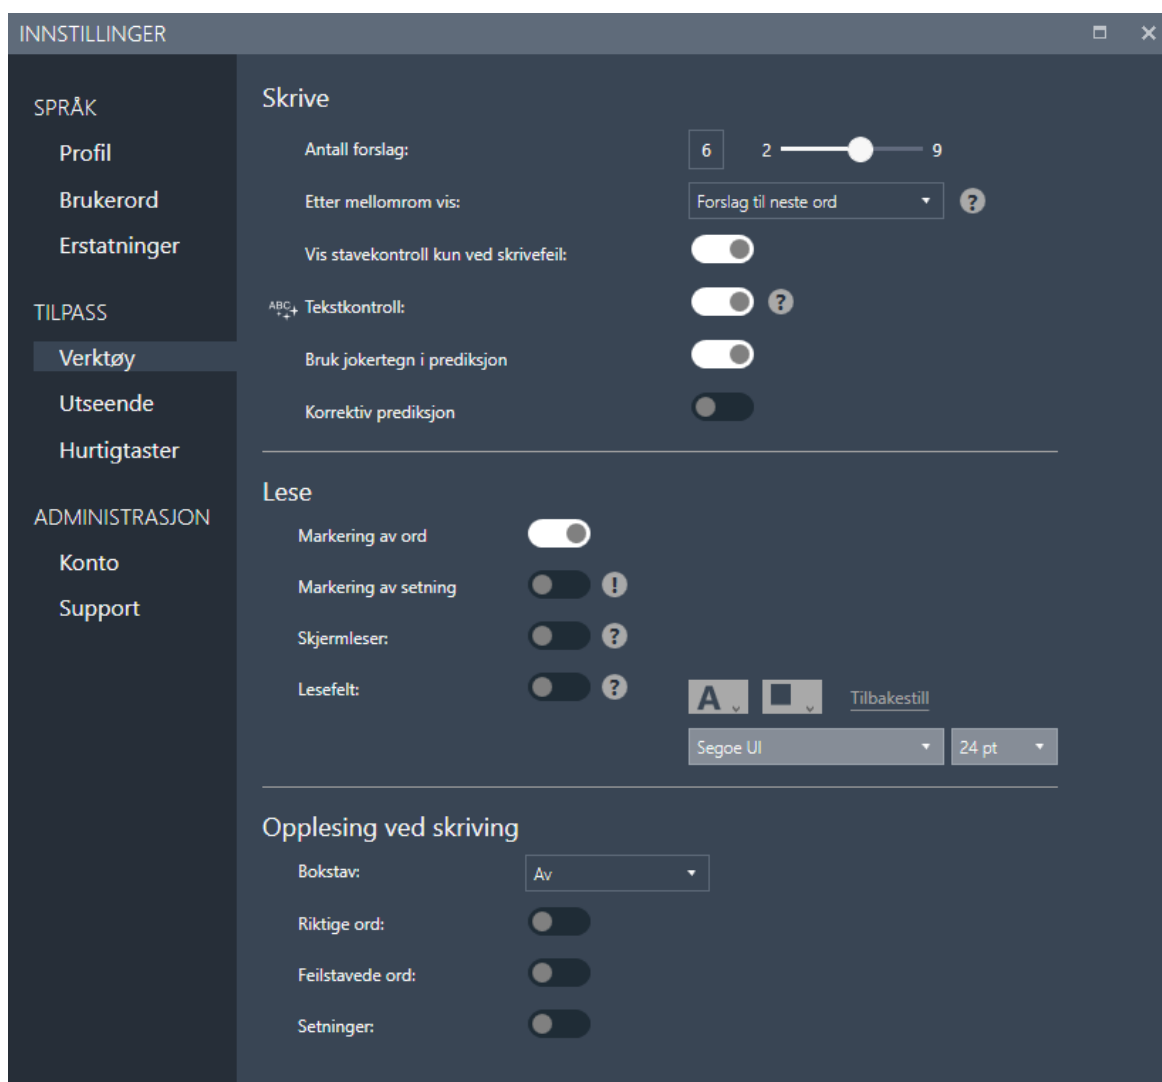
INNSTILLINGER

SPRÅK
Profil
Brukerord
Erstatninger

TILPASS
Verktøy
Utseende
Hurtigtaster

ADMINISTRASJON
Konto
Support

Skrive
Antall forslag: 6 2 9
Etter mellomrom vis: Forslag til neste ord ?
Vis stavekontroll kun ved skrivefeil:
ABC Tekstkontroll: ?
Bruk jokertegn i prediksjon
Korrektiv prediksjon

Lese
Markering av ord
Markering av setning !
Skjermleser: ?
Lesefelt: ? A Tilbakestill
Segoe UI 24 pt

Opplesing ved skriving
Bokstav: Av
Riktige ord:
Feilstavede ord:
Setninger: